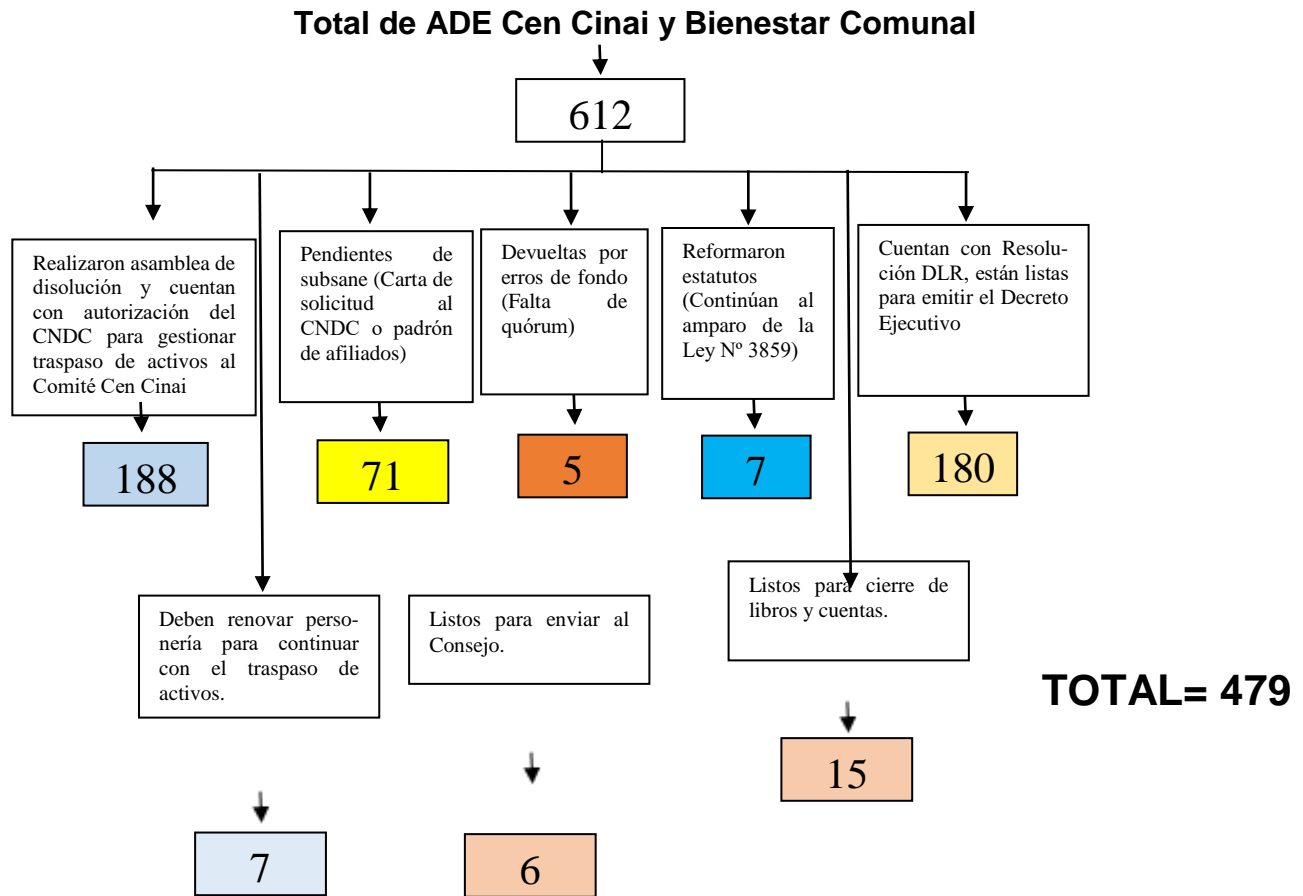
Total de ADE Cen Cinai y Bienestar Comunal

612

Realizaron asamblea de disolución y cuentan con autorización del CNDC para gestionar traspaso de activos al Comité Cen Cinai

188

Pendientes de subsane (Carta de solicitud al CNDC o padrón de afiliados)

71

Devueltas por erros de fondo (Falta de quórum)

5

Reformaron estatutos (Continúan al amparo de la Ley Nº 3859)

7

Cuentan con Resolución DLR, están listas para emitir el Decreto Ejecutivo

180

Deben renovar personería para continuar con el traspaso de activos.

7

Listos para enviar al Consejo.

6

Listos para cierre de libros y cuentas.

15

TOTAL= 479